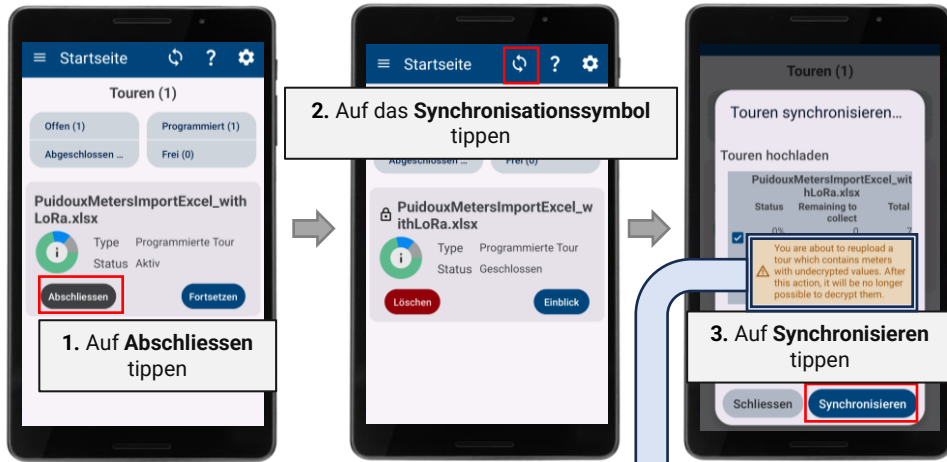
Startseite

Touren (1)

Offen (1)
Programmiert (1)
Abgeschlossen ...
Frei (0)

PuidouxMetersImportExcel_withLoRa.xlsx

Type Programmierte Tour
Status Aktiv

Abschliessen
Fortsetzen

1. Auf Abschliessen tippen

Startseite

2. Auf das Synchronisationssymbol tippen

Abgeschlossen ...
Frei (0)

PuidouxMetersImportExcel_withLoRa.xlsx

Type Programmierte Tour
Status Geschlossen

Löschen
Einblick

Touren (1)

Touren synchronisieren...

Touren hochladen

PuidouxMetersImportExcel_withLoRa.xlsx

| Status | Remaining to collect | Total |
|---|---|---|
| 0% | 0 | 7 |

You are about to reupload a tour which contains meters with undecrypted values. After this action, it will be no longer possible to decrypt them.

3. Auf Synchronisieren tippen

Schliessen
Synchronisieren